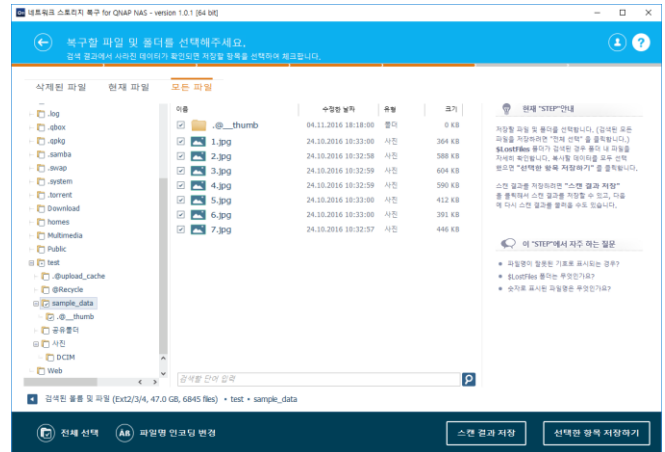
네트워크 스토리지 복구 for QNAP NAS - version 1.0.1 [64 bit]

복구할 파일 및 폴더를 선택해주세요.
검색 결과에서 사라진 데이터가 확인되면 저장할 항목을 선택하여 체크합니다.

삭제된 파일 현재 파일 모든 파일

.log
.qbox
.qpkg
.samba
.swap
.system
.torrent
Download
homes
Multimedia
Public
test
.@upload_cache
@Recycle
sample_data
.@__thumb
공유폴더
사진
DCIM
Web

| 이름 | 수정한 날짜 | 유형 | 크기 |
|---|---|---|---|
| .@__thumb | 04.11.2016 18:18:00 | 폴더 | 0 KB |
| 1.jpg | 24.10.2016 10:33:00 | 사진 | 364 KB |
| 2.jpg | 24.10.2016 10:32:58 | 사진 | 588 KB |
| 3.jpg | 24.10.2016 10:32:59 | 사진 | 604 KB |
| 4.jpg | 24.10.2016 10:32:59 | 사진 | 590 KB |
| 5.jpg | 24.10.2016 10:33:00 | 사진 | 412 KB |
| 6.jpg | 24.10.2016 10:33:00 | 사진 | 391 KB |
| 7.jpg | 24.10.2016 10:32:57 | 사진 | 446 KB |

검색할 단어 입력

현재 "STEP"안내

저장할 파일 및 폴더를 선택합니다. (검색된 모든 파일을 저장하려면 "전체 선택"을 클릭합니다.) $LostFiles 폴더가 검색된 경우 폴더 내 파일을 자세히 확인합니다. 복사할 데이터를 모두 선택한 후 "선택한 항목 저장하기"를 클릭합니다.

스캔 결과를 저장하려면 "스캔 결과 저장"을 클릭해서 스캔 결과를 저장할 수 있고, 다음에 다시 스캔 결과를 불러올 수도 있습니다.

이 "STEP"에서 자주 하는 질문

파일명이 할못된 기호로 표시되는 경우?
$LostFiles 폴더는 무엇인가요?
숫자로 표시된 파일명은 무엇인가요?

검색된 폴더 및 파일 (Ext2/3/4, 47.0 GB, 6845 files) ▸ test ▸ sample_data

전체 선택 파일명 인코딩 변경 스캔 결과 저장 선택한 항목 저장하기